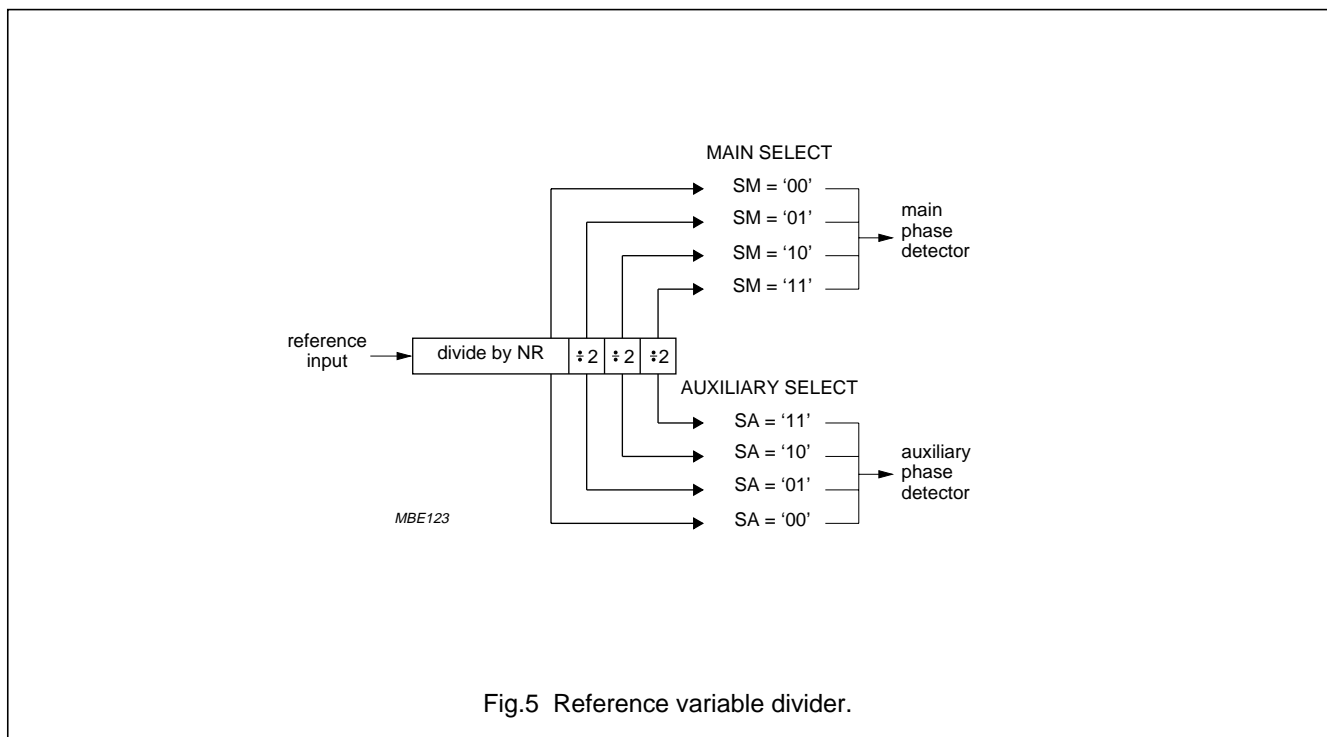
MAIN SELECT

SM = '00'

SM = '01'

SM = '10'

SM = '11'

main phase detector

reference input

divide by NR

$\div 2$

$\div 2$

$\div 2$

AUXILIARY SELECT

SA = '11'

SA = '10'

SA = '01'

SA = '00'

auxiliary phase detector

MBE123

Fig.5 Reference variable divider.